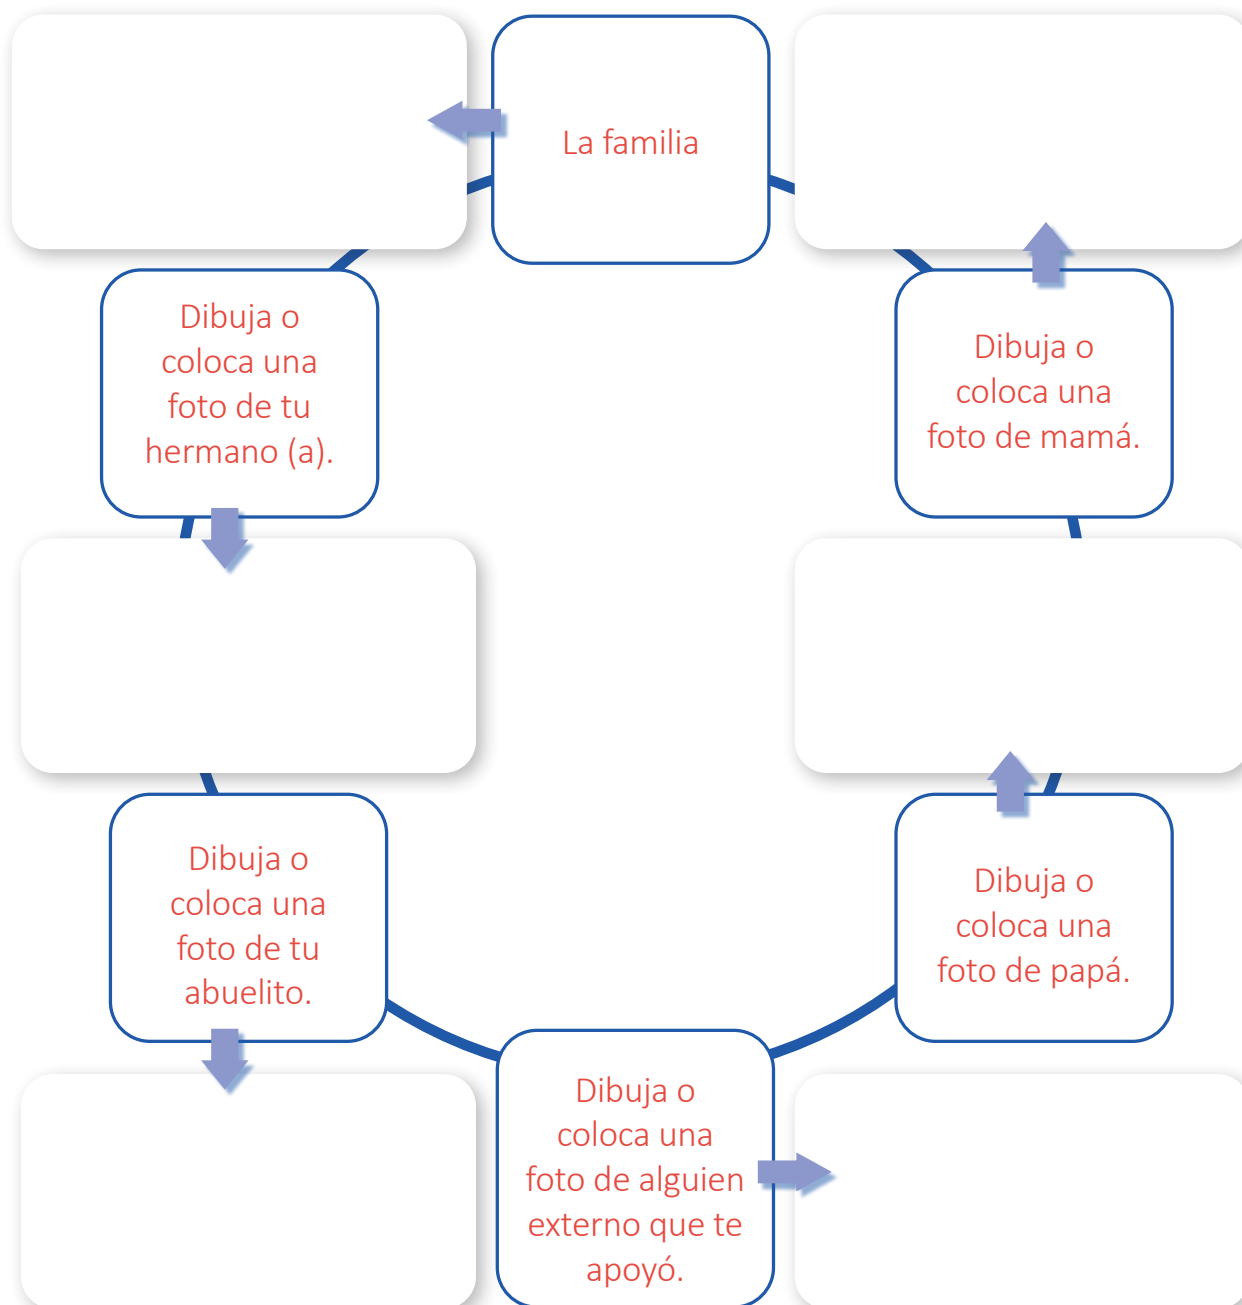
La familia

Dibuja o coloca una foto de tu hermano (a).

Dibuja o coloca una foto de mamá.

Dibuja o coloca una foto de tu abuelito.

Dibuja o coloca una foto de papá.

Dibuja o coloca una foto de alguien externo que te apoyó.